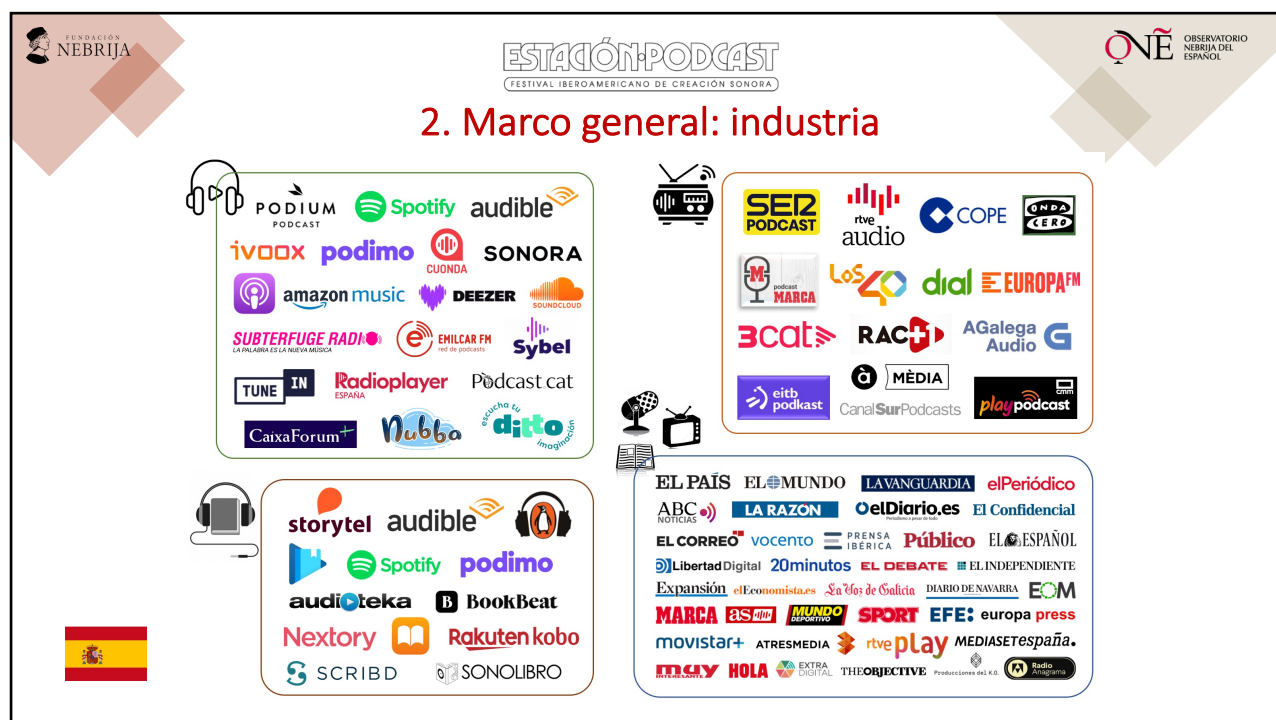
FUNDACIÓN NEBRIJA

ESTACIÓN·PODCAST
FESTIVAL IBEROAMERICANO DE CREACIÓN SONORA

OÑE OBSERVATORIO NEBRIJA DEL ESPAÑOL

2. Marco general: industria

PODIUM PODCAST
Spotify
audible
ivoox
podimo
CUONDA
SONORA
amazon music
DEEZER
SOUNDCLOUD
SUBTERFUGE RADIO
LA PALABRA ES LA NUEVA MÚSICA
EMILCAR FM red de podcasts
Sybel
TUNE IN
Radioplayer ESPAÑA
Pòdcast cat
CaixaForum+
Nubba
escucha tu ditto imaginación

SER PODCAST
rtve audio
COPE
ONDA CERO
podcast MARCA
LOS 40
dial
EUROPA FM
3cat
RAC1
AGalega Audio
eitb podkast
À MÈDIA
CanalSurPodcasts
playpodcast

storytel
audible
Spotify
podimo
audioteka
BookBeat
Nextory
Rakuten kobo
SCRIBD
SONOLIBRO

EL PAÍS
EL MUNDO
LA VANGUARDIA
elPeriódico
ABC NOTICIAS
LA RAZÓN
elDiario.es
El Confidencial
EL CORREO
vocento
PRENSA IBÉRICA
Público
EL ESPAÑOL
Libertad Digital
20minutos
EL DEBATE
EL INDEPENDIENTE
Expansión
elEconomista.es
La Voz de Galicia
DIARIO DE NAVARRA
EOM
MARCA
as
MUNDO DEPORTIVO
SPORT
EFE
europa press
movistar+
ATRESMEDIA
rtve play
MEDIASET españa.
muy INTERESANTE
HOLA
EXTRA DIGITAL
THE OBJECTIVE
Producciones del K.O.
Radio Anagrama